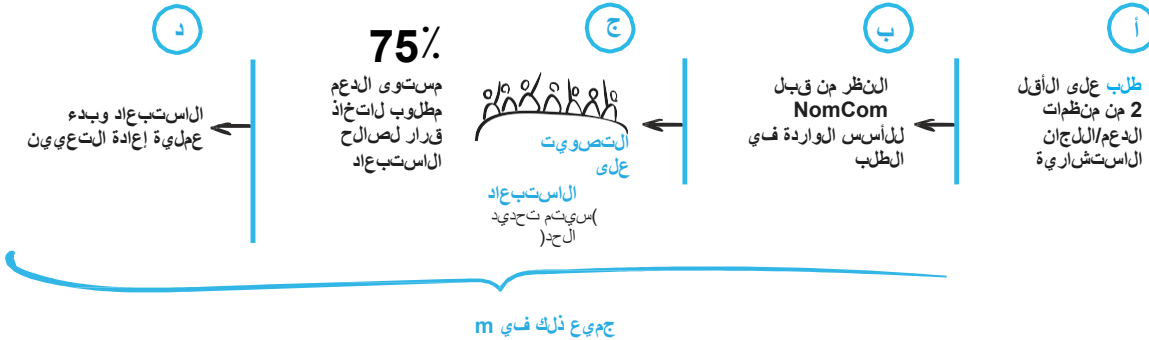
أ

طلب على الأقل 2 من منظمات الدعم/اللجان الاستشارية

ب

النظر من قبل NomCom للأسس الواردة في الطلب

ج

التصويت على الاستبعاد )سيتم تحديد الحد(

75٪

مستوى الدعم مطلوب لاتخاذ قرار لصالح الاستبعاد

د

الاستبعاد وبدء عملية إعادة التعيين

جميع ذلك في m